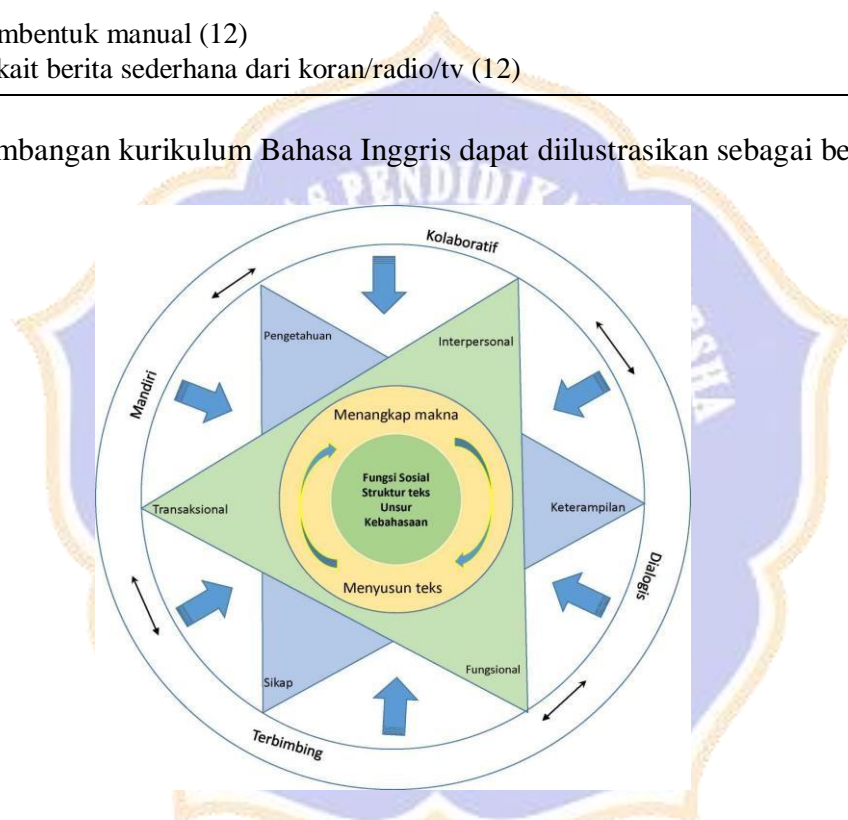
mbentuk manual (12)
kait berita sederhana dari koran/radio/tv (12)

mbangan kurikulum Bahasa Inggris dapat diilustrasikan sebagai be

Kolaboratif
Pengetahuan
Interpersonal
Mandiri
Menangkap makna
Fungsi Sosial
Struktur teks
Unsur
Kebahasaan
Transaksional
Keterampilan
Dialogis
Menyusun teks
Sikap
Fungsional
Terbimbing